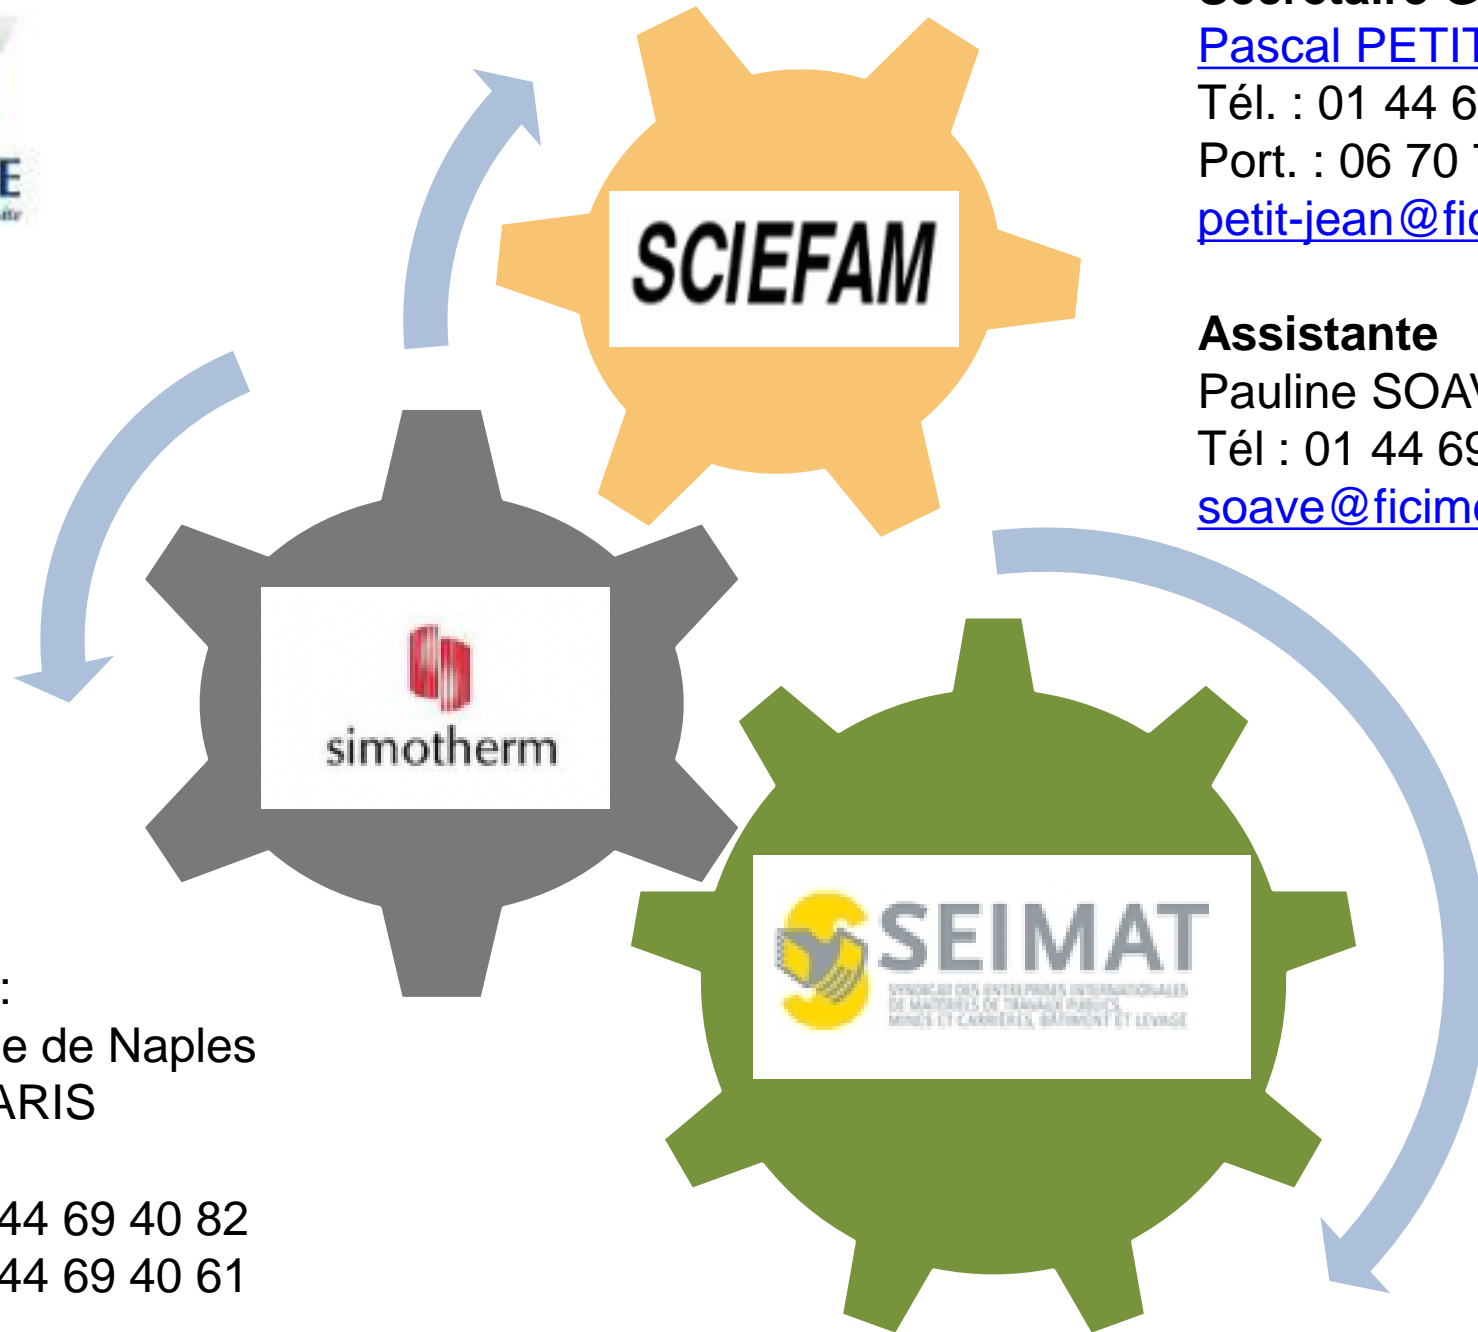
E

SCIEFAM

simotherm

SEIMAT
SYNDICAT DES ENTREPRISES INTERNATIONALES DE MATERIELS DE TRAVAUX PUBLICS, MINES ET CARRIERES, BATIMENT ET LEVAGE

Pascal PETIT
Tél. : 01 44 6
Port. : 06 70 7
petit-jean@fic

Assistante
Pauline SOAV
Tél : 01 44 69
soave@ficim

:
e de Naples
ARIS

44 69 40 82
44 69 40 61